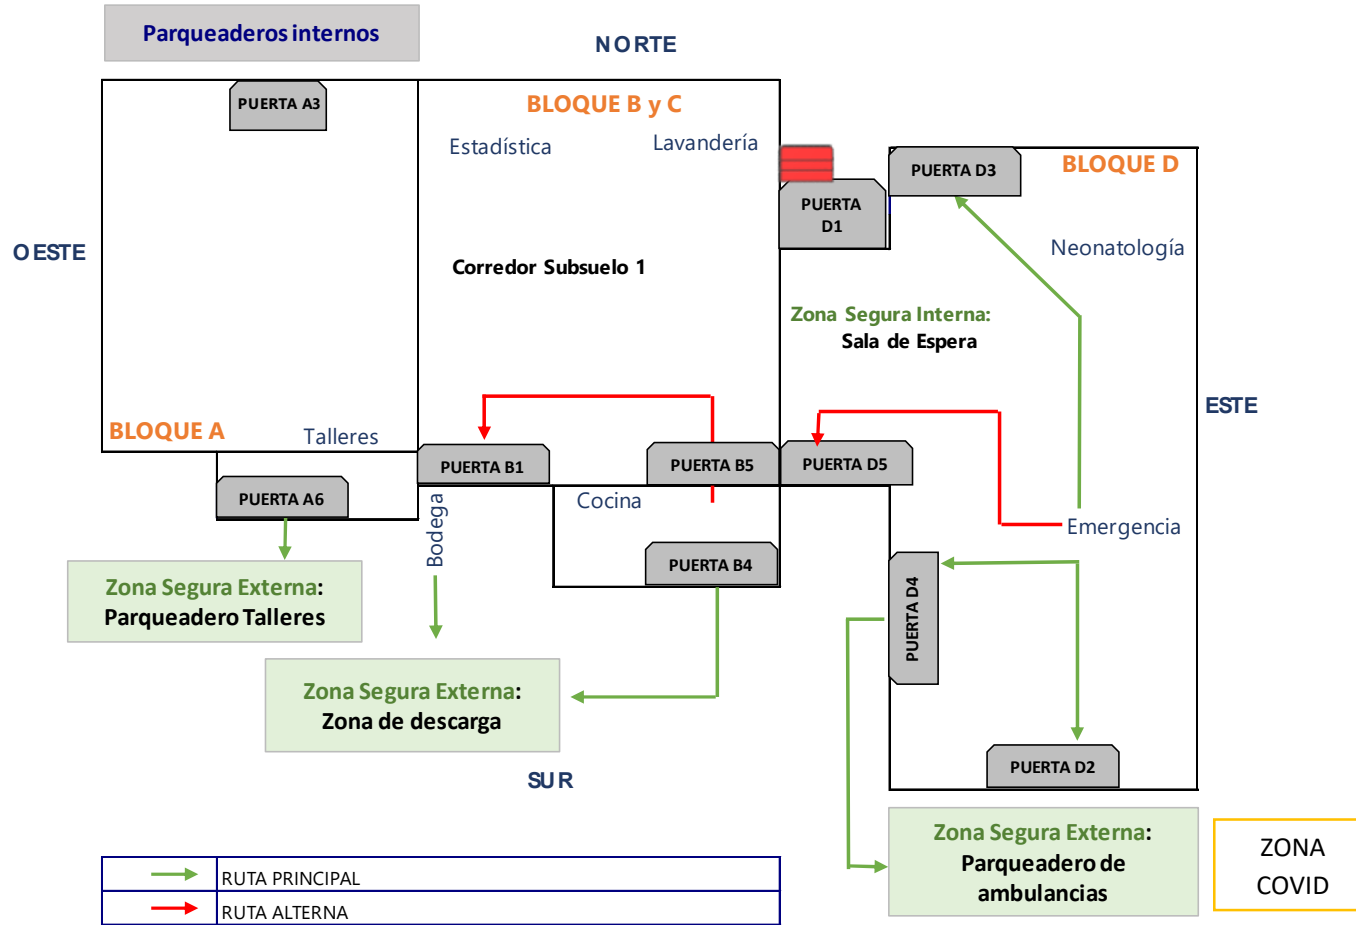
Parqueaderos internos

NORTE

PUERTA A3

BLOQUE B y C

Estadística

Lavandería

PUERTA D1

PUERTA D3

BLOQUE D

OESTE

Neonatología

Corredor Subsuelo 1

Zona Segura Interna: Sala de Espera

ESTE

BLOQUE A

Talleres

PUERTA B1

PUERTA B5

PUERTA D5

PUERTA A6

Cocina

Emergencia

Bodega

PUERTA B4

Zona Segura Externa: Parqueadero Talleres

PUERTA D4

Zona Segura Externa: Zona de descarga

PUERTA D2

SUR

Zona Segura Externa: Parqueadero de ambulancias

ZONA COVID

| | RUTA PRINCIPAL |
|---|---|
| | RUTA ALTERNA |